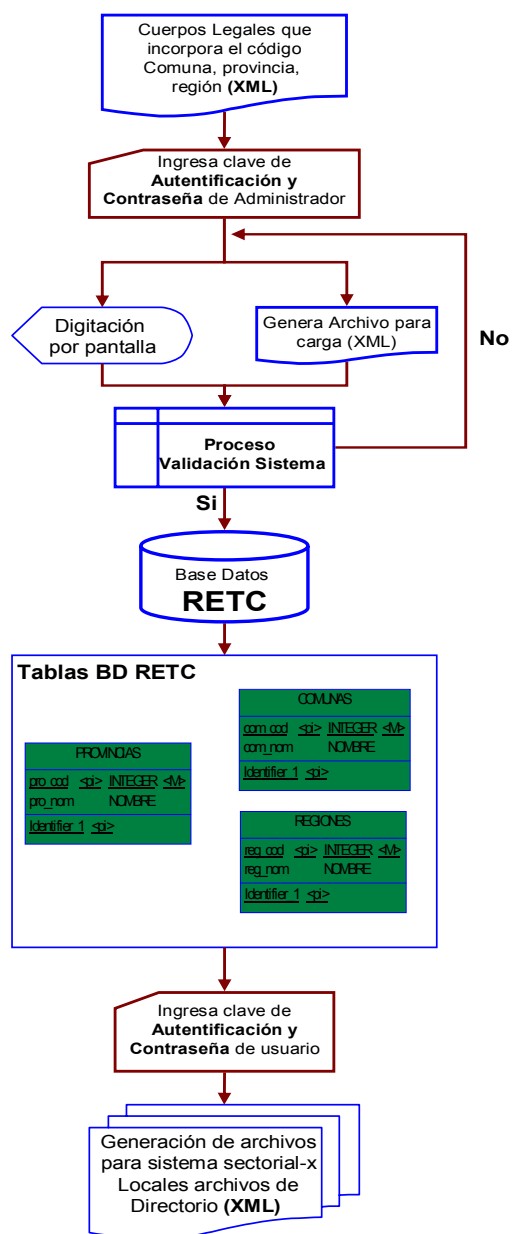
Cuerpos Legales que incorpora el código Comuna, provincia, región **(XML)**

Ingresa clave de **Autentificación y Contraseña** de Administrador

Digitación por pantalla

Genera Archivo para carga (XML)

No

**Proceso Validación Sistema**

**Si**

Base Datos
**RETC**

**Tablas BD RETC**

COMUNAS

| com_cod | <pi> | INTEGER | <M> |
|---|---|---|---|
| com_nom | | NOMBRE | |

Identifier_1 <pi>

PROVINCIAS

| pro_cod | <pi> | INTEGER | <M> |
|---|---|---|---|
| pro_nom | | NOMBRE | |

Identifier_1 <pi>

REGIONES

| reg_cod | <pi> | INTEGER | <M> |
|---|---|---|---|
| reg_nom | | NOMBRE | |

Identifier_1 <pi>

Ingresa clave de **Autentificación y Contraseña** de usuario

Generación de archivos para sistema sectorial-x Locales archivos de Directorio **(XML)**